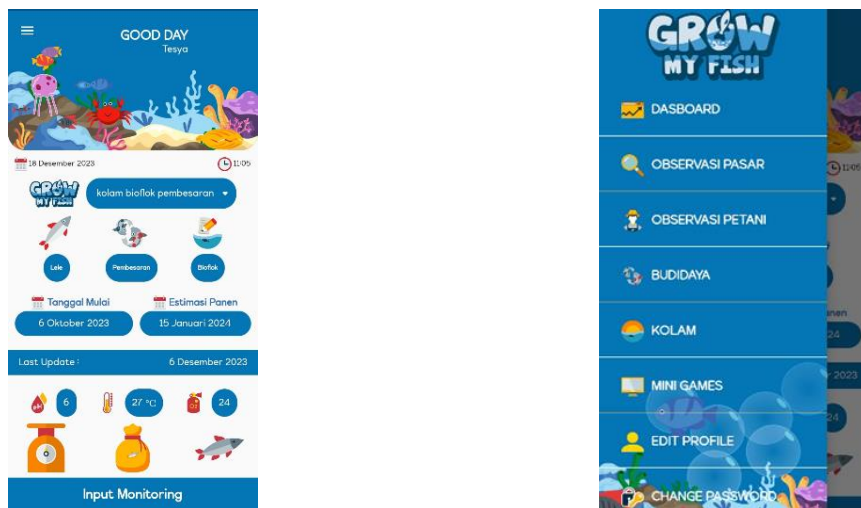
GOOD DAY
Tesya

18 Desember 2023
11:05

GROW MY FISH
kolam bioflok pembesaran

Lele
Pembesaran
Bioflok

Tanggal Mulai
Estimasi Panen
6 Oktober 2023
15 Januari 2024

Last Update :
6 Desember 2023

pH
6
27 °C
O2
24

Input Monitoring

GROW MY FISH
DASBOARD
OBSERVASI PASAR
OBSERVASI PETANI
BUDIDAYA
KOLAM
MINI GAMES
EDIT PROFILE
CHANGE PASSWORD

11:05
nen
2023
24